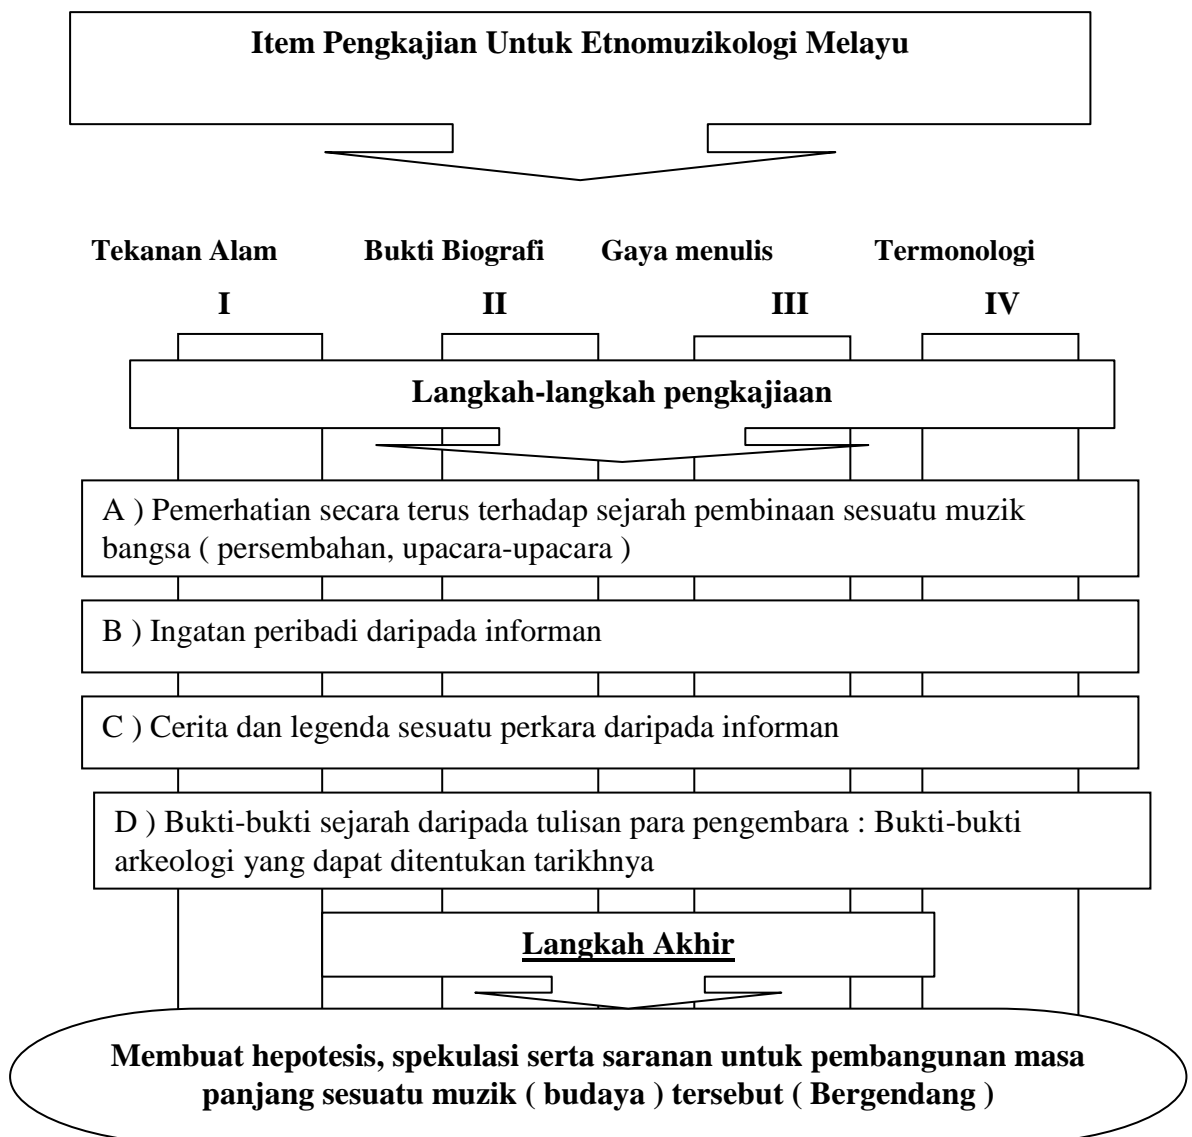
Item Pengkajian Untuk Etnomuzikologi Melayu

Tekanan Alam

I

Bukti Biografi

II

Gaya menulis

III

Termonologi

IV

Langkah-langkah pengkajiaan

A ) Pemerhatian secara terus terhadap sejarah pembinaan sesuatu muzik bangsa ( persembahan, upacara-upacara )

B ) Ingatan peribadi daripada informan

C ) Cerita dan legenda sesuatu perkara daripada informan

D ) Bukti-bukti sejarah daripada tulisan para pengembara : Bukti-bukti arkeologi yang dapat ditentukan tarikhnya

Langkah Akhir

Membuat hepotesis, spekulasi serta saranan untuk pembangunan masa panjang sesuatu muzik ( budaya ) tersebut ( Bergendang )